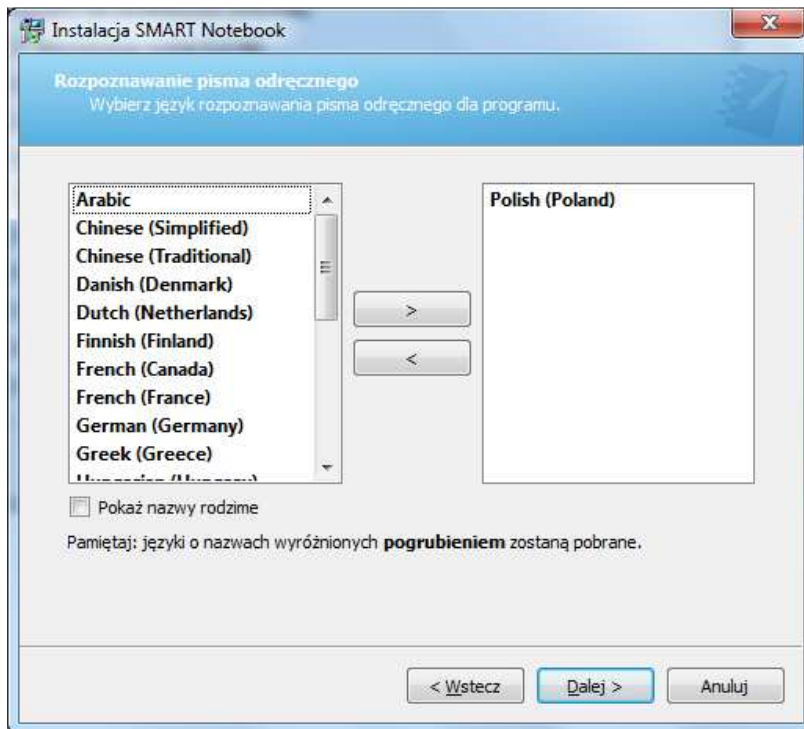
Instalacja SMART Notebook

Rozpoznawanie pisma odręcznego
Wybierz język rozpoznawania pisma odręcznego dla programu.

Arabic
Chinese (Simplified)
Chinese (Traditional)
Danish (Denmark)
Dutch (Netherlands)
Finnish (Finland)
French (Canada)
French (France)
German (Germany)
Greek (Greece)
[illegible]

>
<

Polish (Poland)

Pokaż nazwy rodzime

Pamiętaj: języki o nazwach wyróżnionych **pogrubieniem** zostaną pobrane.

< Wstecz
Dalej >
Anuluj